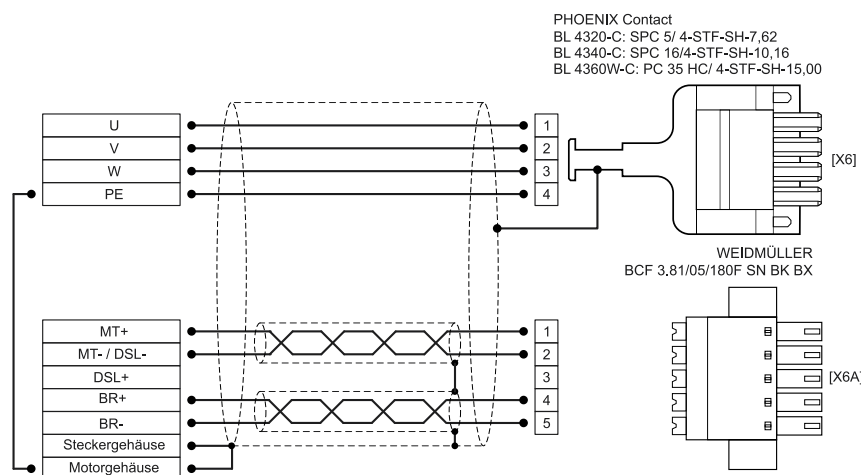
PHOENIX Contact
BL 4320-C: SPC 5/ 4-STF-SH-7,62
BL 4340-C: SPC 16/4-STF-SH-10,16
BL 4360W-C: PC 35 HC/ 4-STF-SH-15,00

U
V
W
PE

1
2
3
4

[X6]

WEIDMÜLLER
BCF 3.81/05/180F SN BK BX

MT+
MT- / DSL-
DSL+
BR+
BR-
Steckergehäuse
Motorgehäuse

1
2
3
4
5

[X6A]